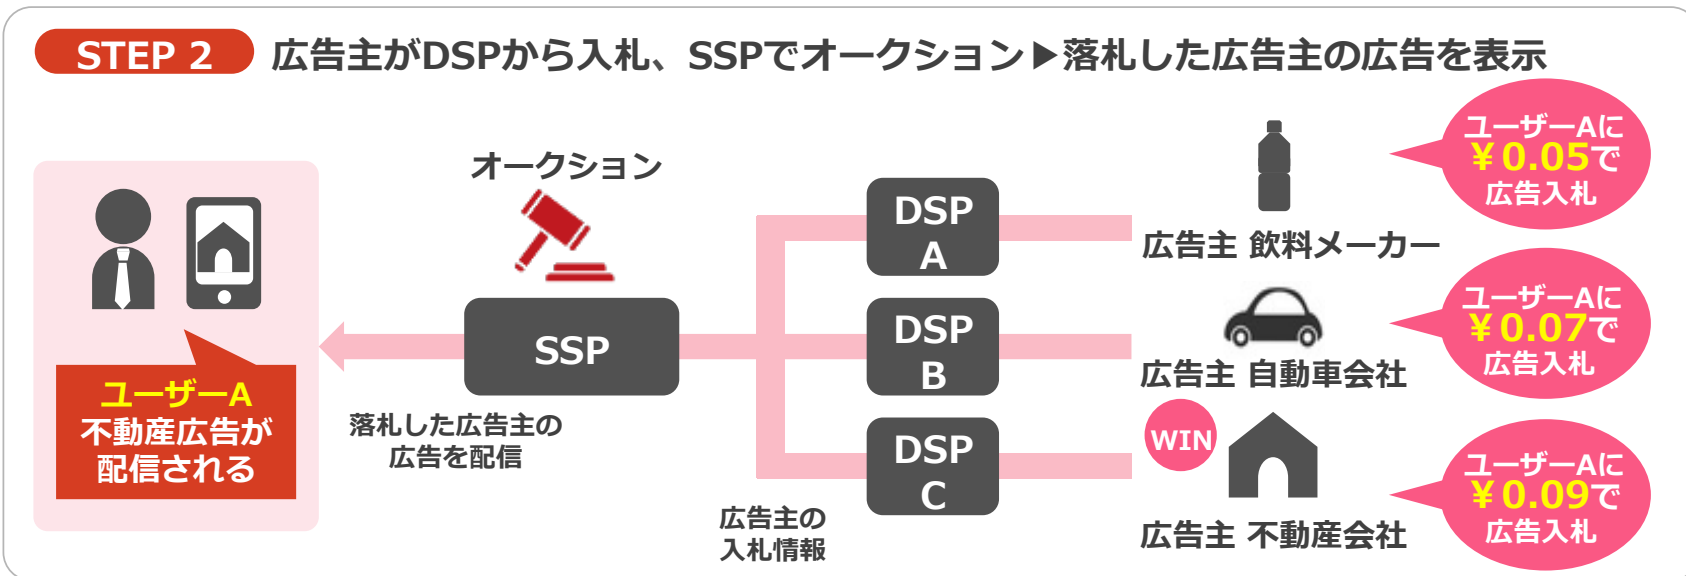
STEP 2 広告主がDSPから入札、SSPでオークション▶落札した広告主の広告を表示

ユーザーA
不動産広告が
配信される

オークション

SSP

落札した広告主の
広告を配信

DSP
A

DSP
B

DSP
C

広告主の
入札情報

広告主 飲料メーカー

広告主 自動車会社

WIN

広告主 不動産会社

ユーザーAに
￥0.05で
広告入札

ユーザーAに
￥0.07で
広告入札

ユーザーAに
￥0.09で
広告入札